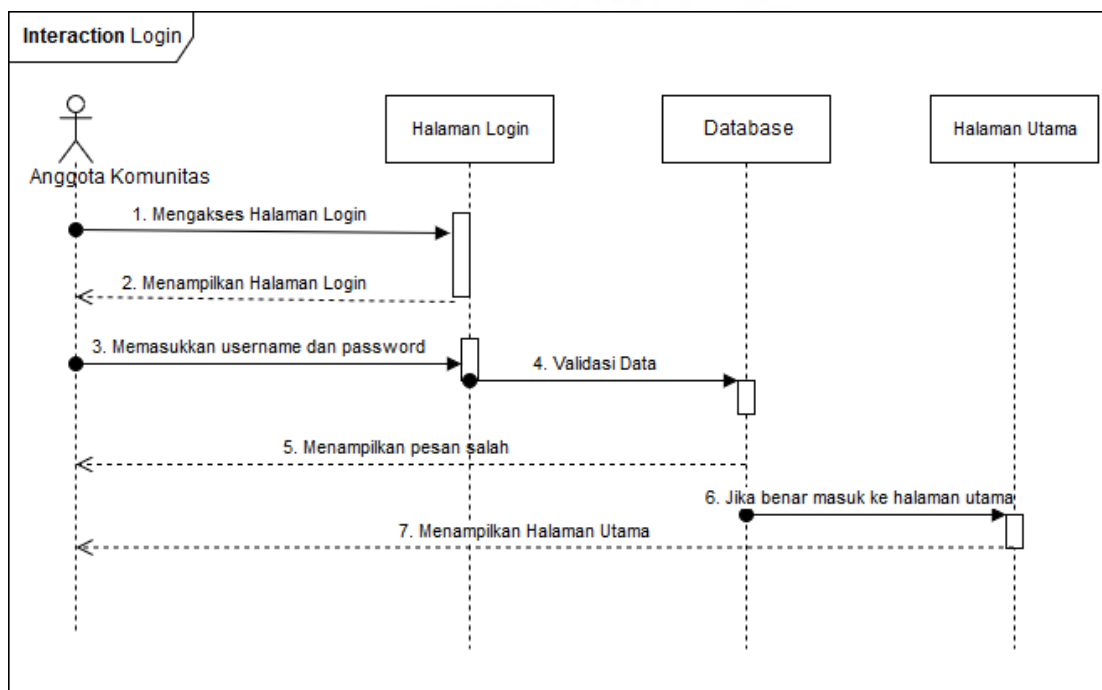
Interaction Login

Anggota Komunitas

Halaman Login

Database

Halaman Utama

1. Mengakses Halaman Login

2. Menampilkan Halaman Login

3. Memasukkan username dan password

4. Validasi Data

5. Menampilkan pesan salah

6. Jika benar masuk ke halaman utama

7. Menampilkan Halaman Utama